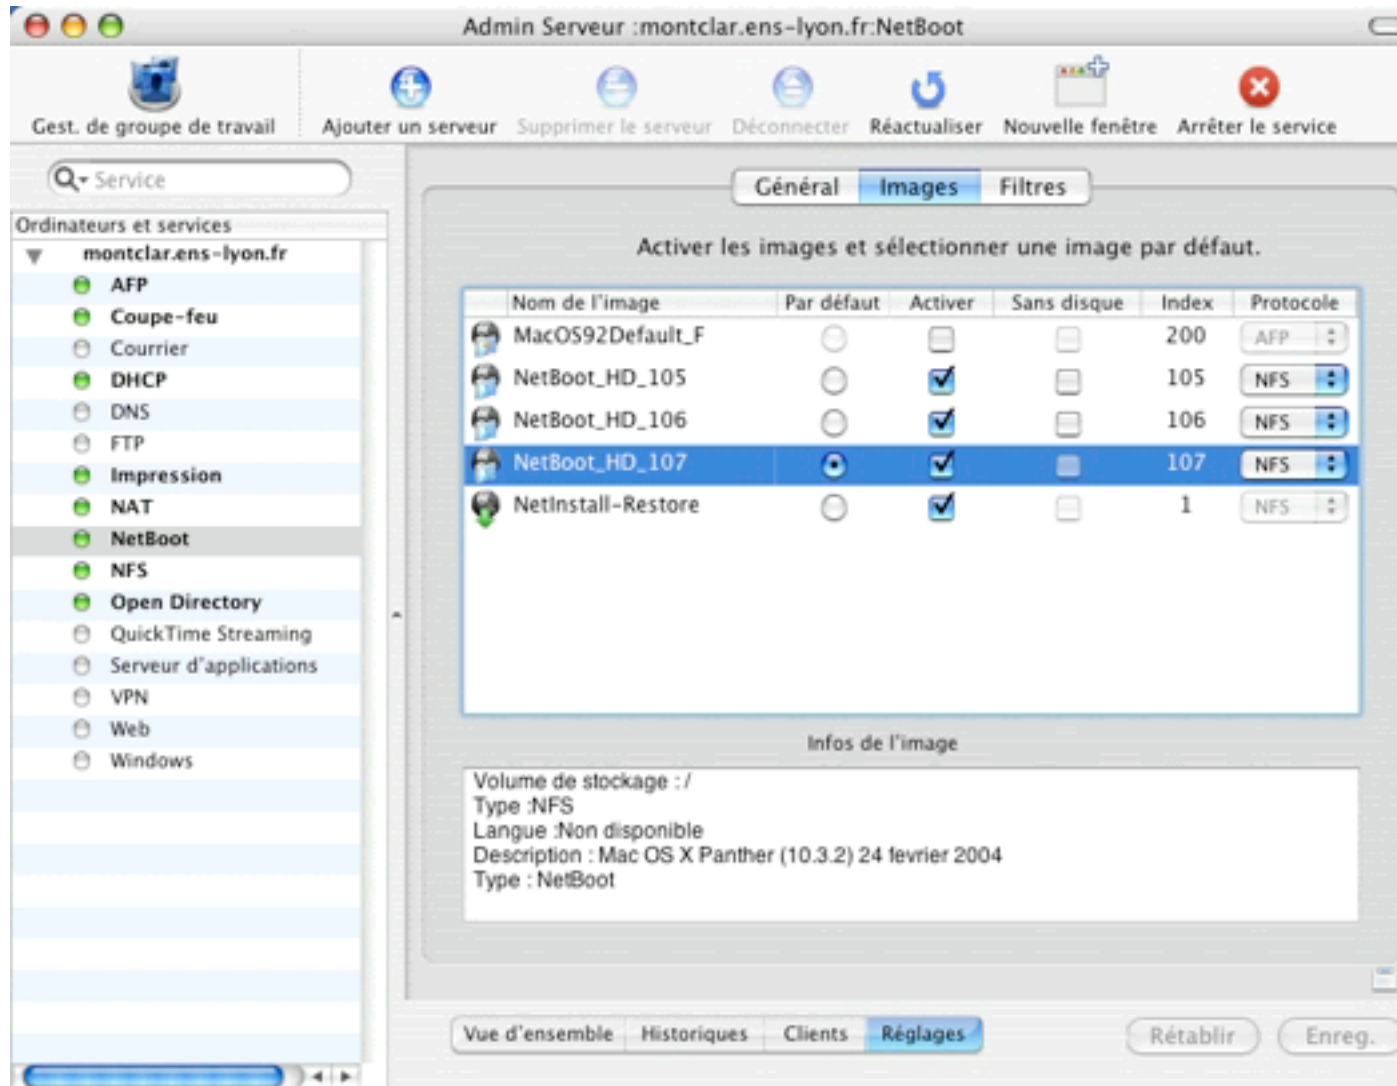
Admin Serveur :montclar.ens-lyon.fr:NetBoot

Gest. de groupe de travail
Ajouter un serveur
Supprimer le serveur
Déconnecter
Réactualiser
Nouvelle fenêtre
Arrêter le service

Service

Ordinateurs et services
montclar.ens-lyon.fr
AFP
Coupe-feu
Courrier
DHCP
DNS
FTP
Impression
NAT
NetBoot
NFS
Open Directory
QuickTime Streaming
Serveur d'applications
VPN
Web
Windows

Général | Images | Filtres

Activer les images et sélectionner une image par défaut.

| Nom de l'image | Par défaut | Activer | Sans disque | Index | Protocole |
|---|---|---|---|---|---|
| MacOS92Default_F | | | | 200 | AFP |
| NetBoot_HD_105 | | ☑ | | 105 | NFS |
| NetBoot_HD_106 | | ☑ | | 106 | NFS |
| NetBoot_HD_107 | ◉ | ☑ | | 107 | NFS |
| NetInstall-Restore | | ☑ | | 1 | NFS |

Infos de l'image

Volume de stockage : /
Type :NFS
Langue :Non disponible
Description : Mac OS X Panther (10.3.2) 24 fevrier 2004
Type : NetBoot

Vue d'ensemble | Historiques | Clients | Réglages

Rétablir
Enreg.